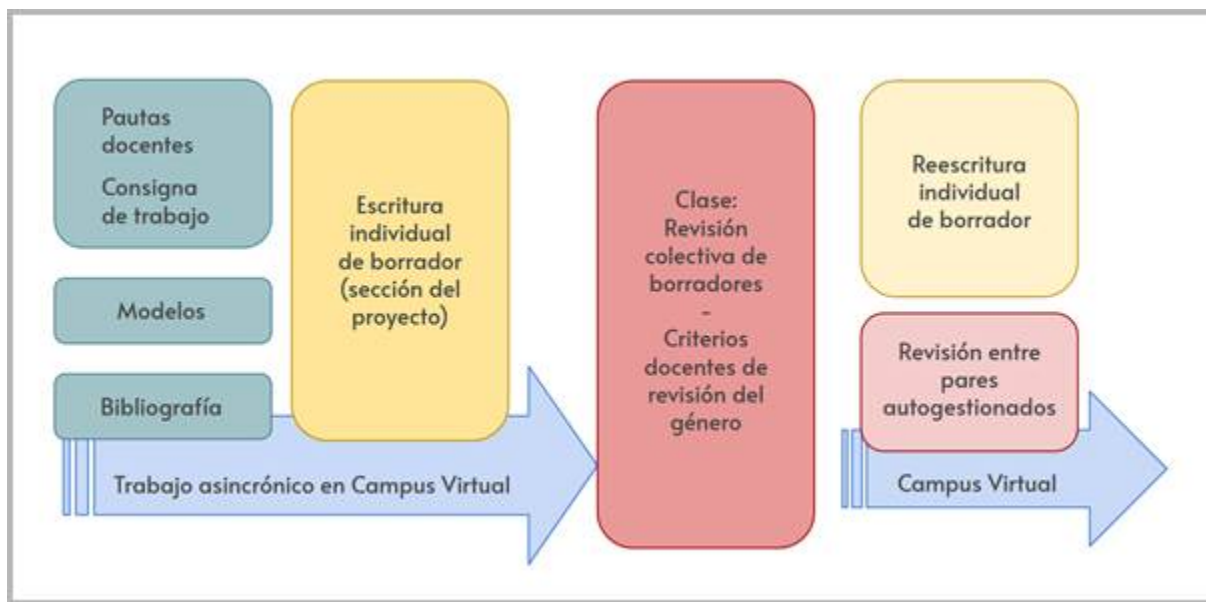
Pautas docentes
Consigna de trabajo

Modelos

Bibliografía

Escritura individual de borrador (sección del proyecto)

Trabajo asincrónico en Campus Virtual

Clase:
Revisión colectiva de borradores
-
Criterios docentes de revisión del género

Reescritura individual de borrador

Revisión entre pares autogestionados

Campus Virtual